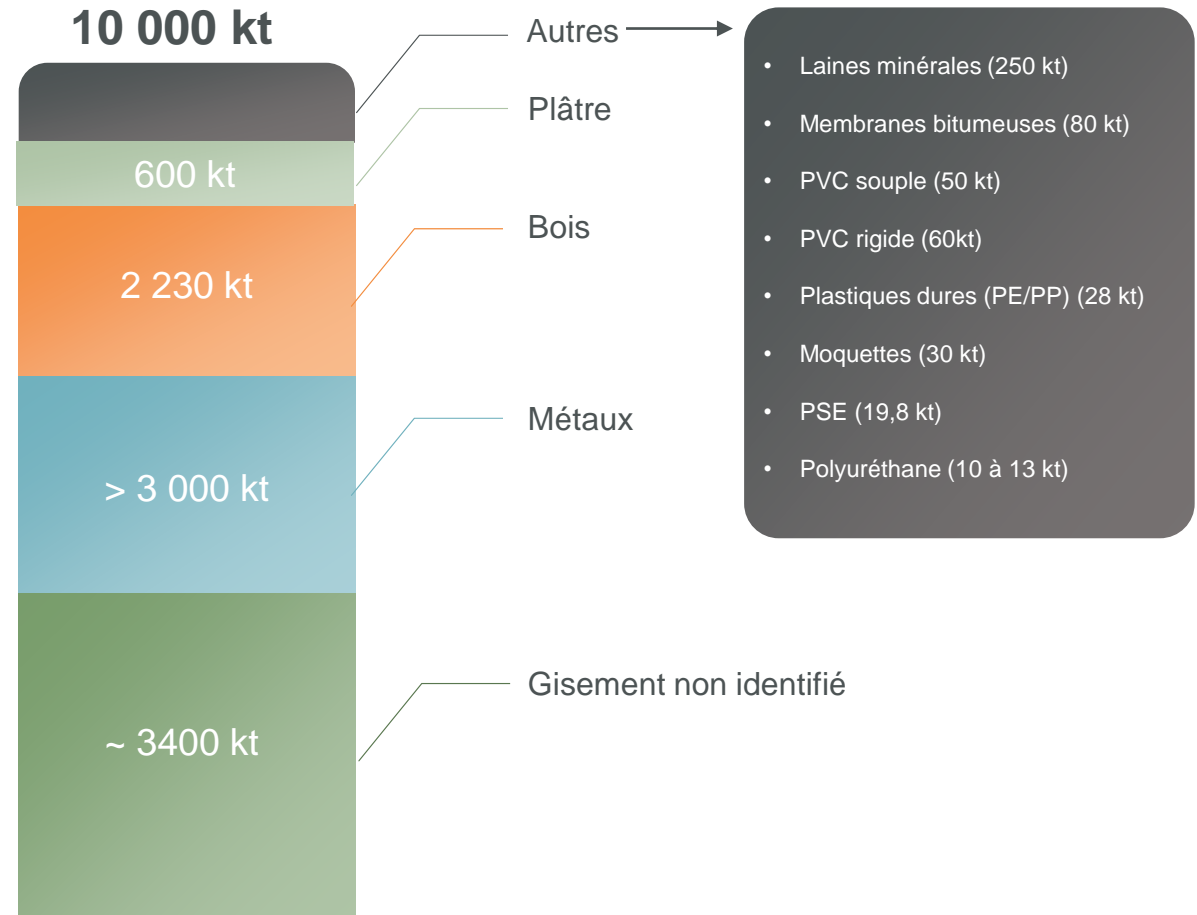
10 000 kt

Autres

- Laines minérales (250 kt)
- Membranes bitumeuses (80 kt)
- PVC souple (50 kt)
- PVC rigide (60kt)
- Plastiques dures (PE/PP) (28 kt)
- Moquettes (30 kt)
- PSE (19,8 kt)
- Polyuréthane (10 à 13 kt)

600 kt

Plâtre

2 230 kt

Bois

> 3 000 kt

Métaux

~ 3400 kt

Gisement non identifié